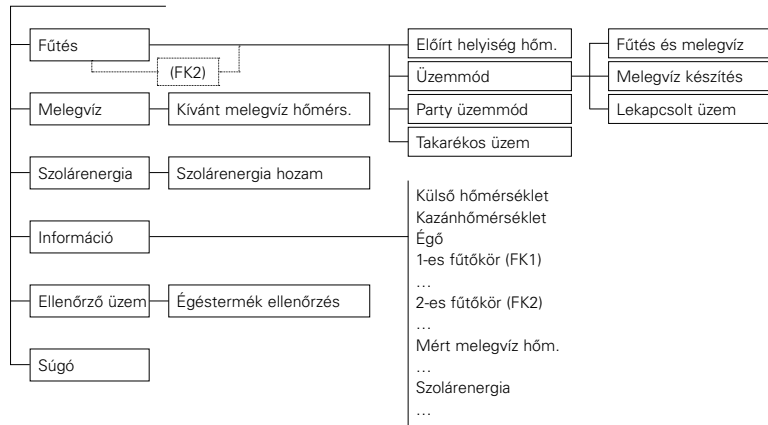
Fűtés
(FK2)
Előírt helyiség hőm.
Üzemmód
Party üzemmód
Takarékos üzem
Fűtés és melegvíz
Melegvíz készítés
Lekapcsolt üzem
Melegvíz
Kívánt melegvíz hőmérs.
Szolárenergia
Szolárenergia hozam
Információ
Külső hőmérséklet
Kazánhőmérséklet
Égő
1-es fűtőkör (FK1)
…
2-es fűtőkör (FK2)
…
Mért melegvíz hőm.
…
Szolárenergia
…
Ellenőrző üzem
Égéstermék ellenőrzés
Súgó